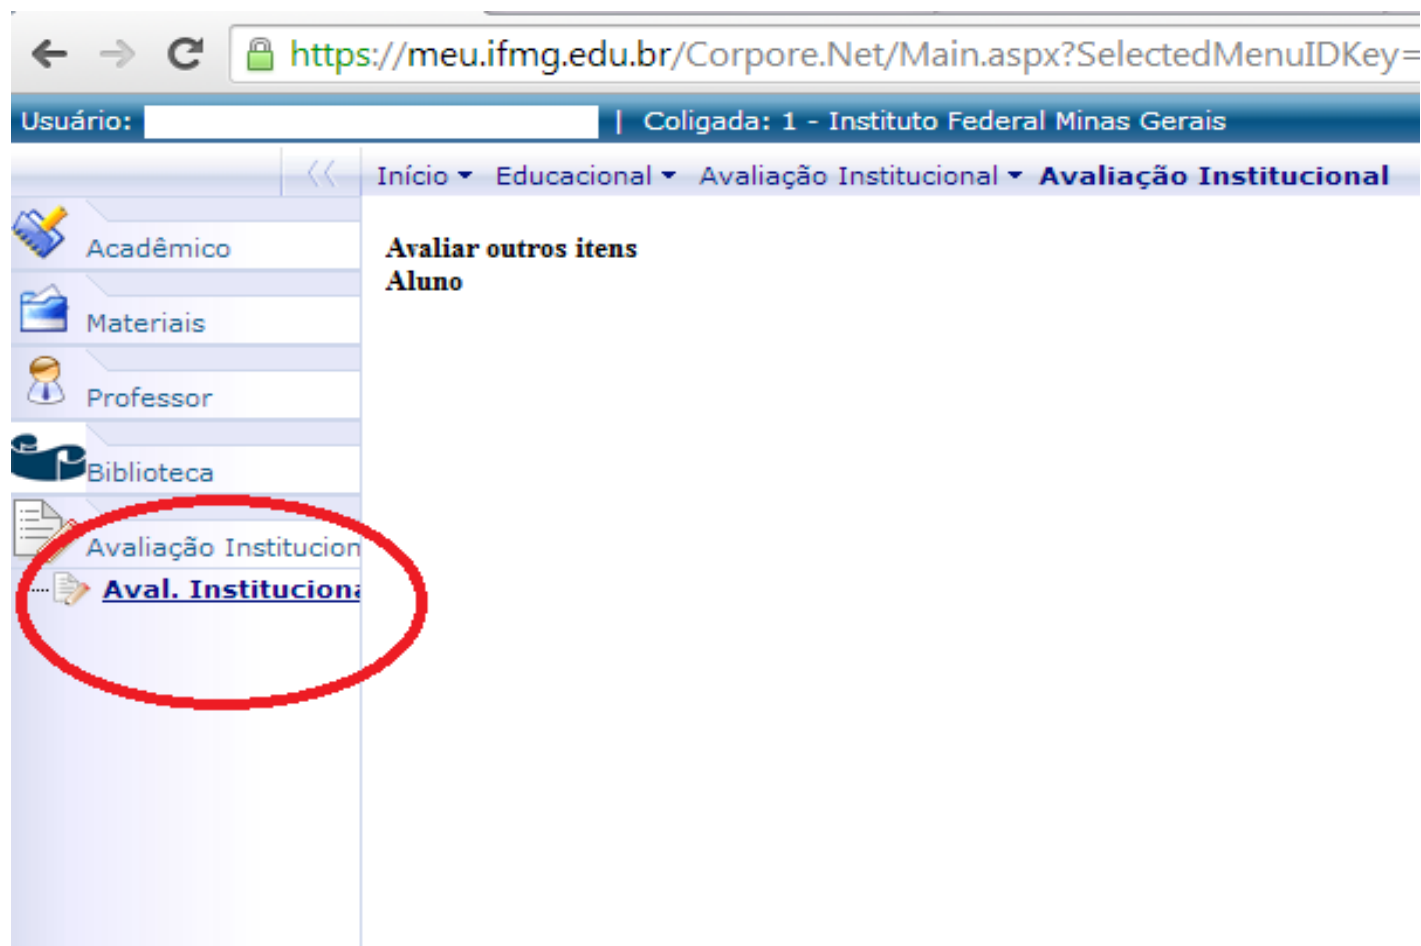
https://meu.ifmg.edu.br/Corpore.Net/Main.aspx?SelectedMenuIDKey=

Usuário: | Coligada: 1 - Instituto Federal Minas Gerais

Início ▾ Educacional ▾ Avaliação Institucional ▾ Avaliação Institucional

Acadêmico

Materiais

Professor

Biblioteca

Avaliação Institucion

Aval. Institucion

Avaliar outros itens
Aluno